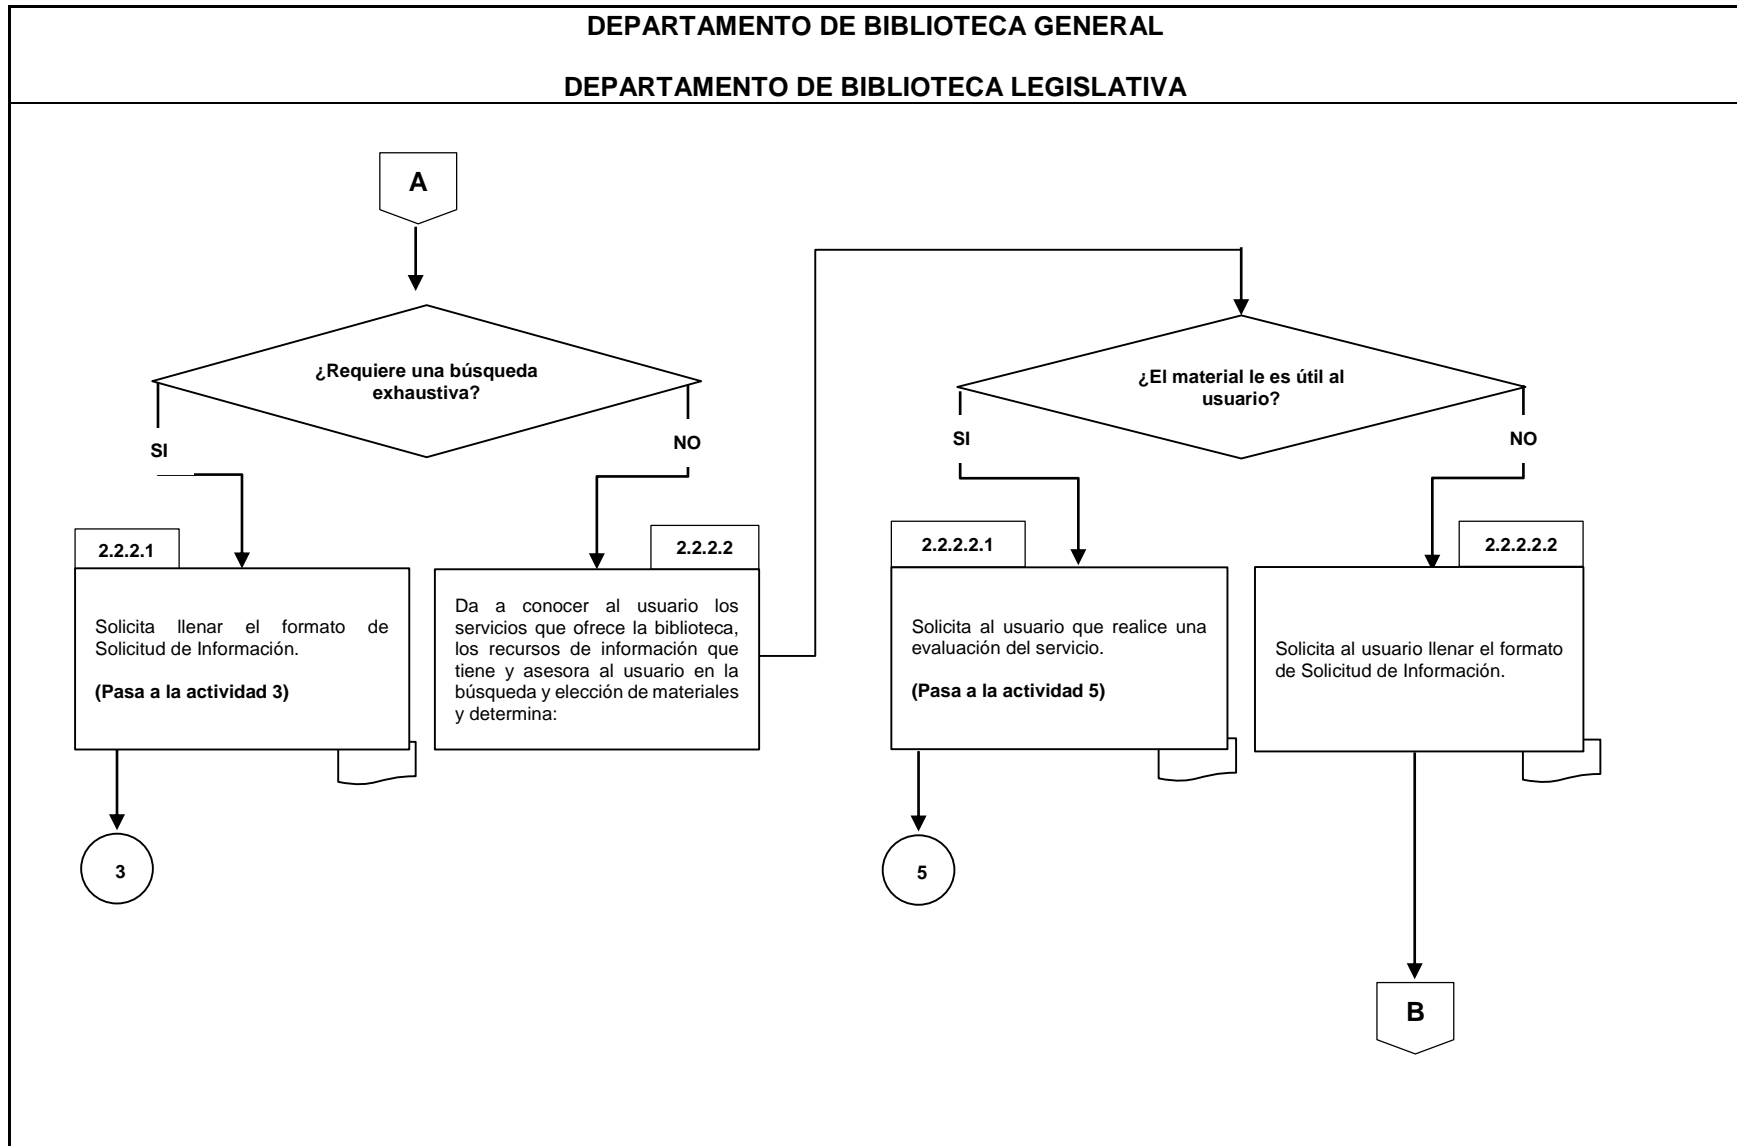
DEPARTAMENTO DE BIBLIOTECA GENERAL

DEPARTAMENTO DE BIBLIOTECA LEGISLATIVA

A

¿Requiere una búsqueda exhaustiva?

SI

NO

2.2.2.1

Solicita llenar el formato de Solicitud de Información.

(Pasa a la actividad 3)

3

2.2.2.2

Da a conocer al usuario los servicios que ofrece la biblioteca, los recursos de información que tiene y asesora al usuario en la búsqueda y elección de materiales y determina:

¿El material le es útil al usuario?

SI

NO

2.2.2.2.1

Solicita al usuario que realice una evaluación del servicio.

(Pasa a la actividad 5)

5

2.2.2.2.2

Solicita al usuario llenar el formato de Solicitud de Información.

B